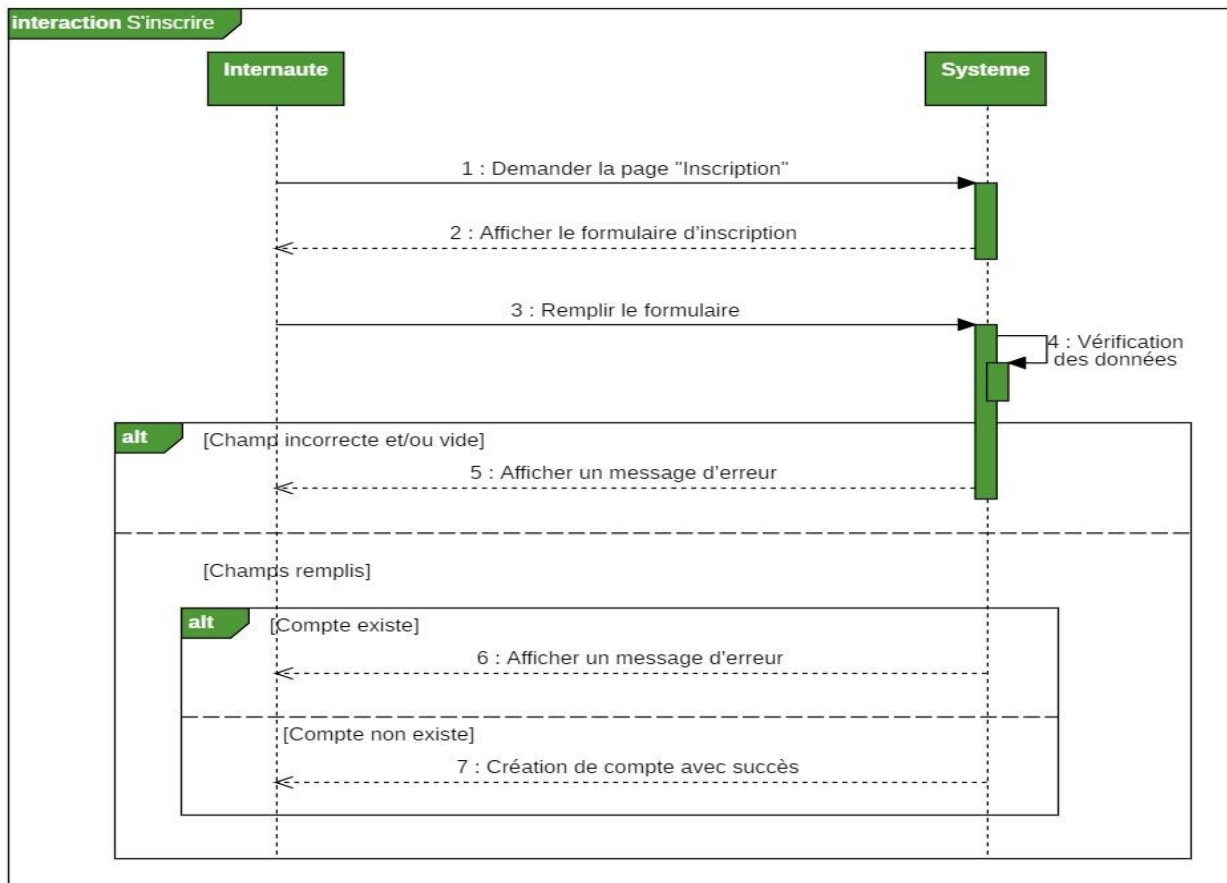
interaction S'inscrire

Internaute

Systeme

1 : Demander la page "Inscription"

2 : Afficher le formulaire d'inscription

3 : Remplir le formulaire

4 : Vérification des données

alt

[Champ incorrecte et/ou vide]

5 : Afficher un message d'erreur

[Champs remplis]

alt

[Compte existe]

6 : Afficher un message d'erreur

[Compte non existe]

7 : Création de compte avec succès